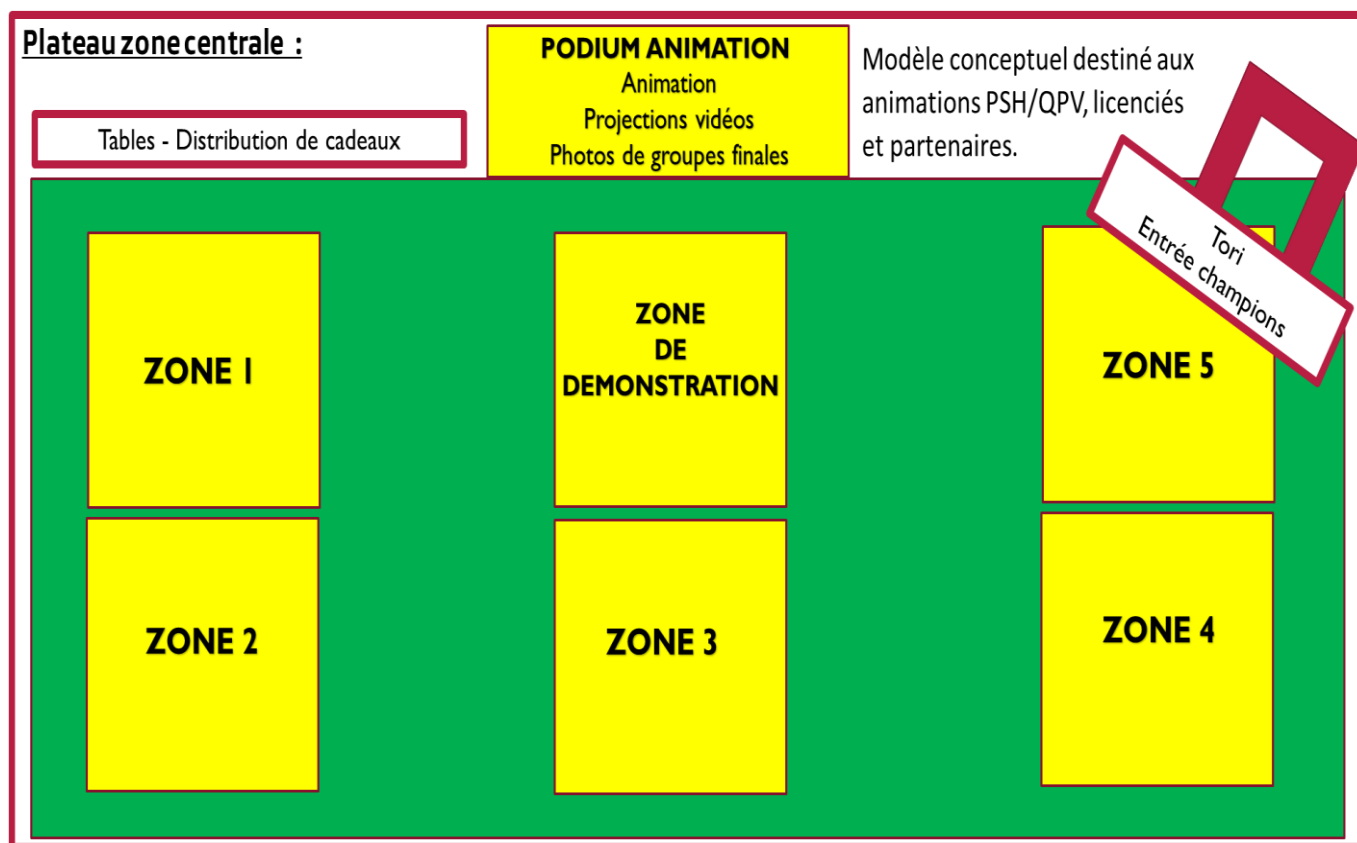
Plateau zone centrale :

PODIUM ANIMATION
Animation
Projections vidéos
Photos de groupes finales

Modèle conceptuel destiné aux animations PSH/QPV, licenciés et partenaires.

Tables - Distribution de cadeaux

Tori
Entrée champions

ZONE 1

ZONE DE DEMONSTRATION

ZONE 5

ZONE 2

ZONE 3

ZONE 4